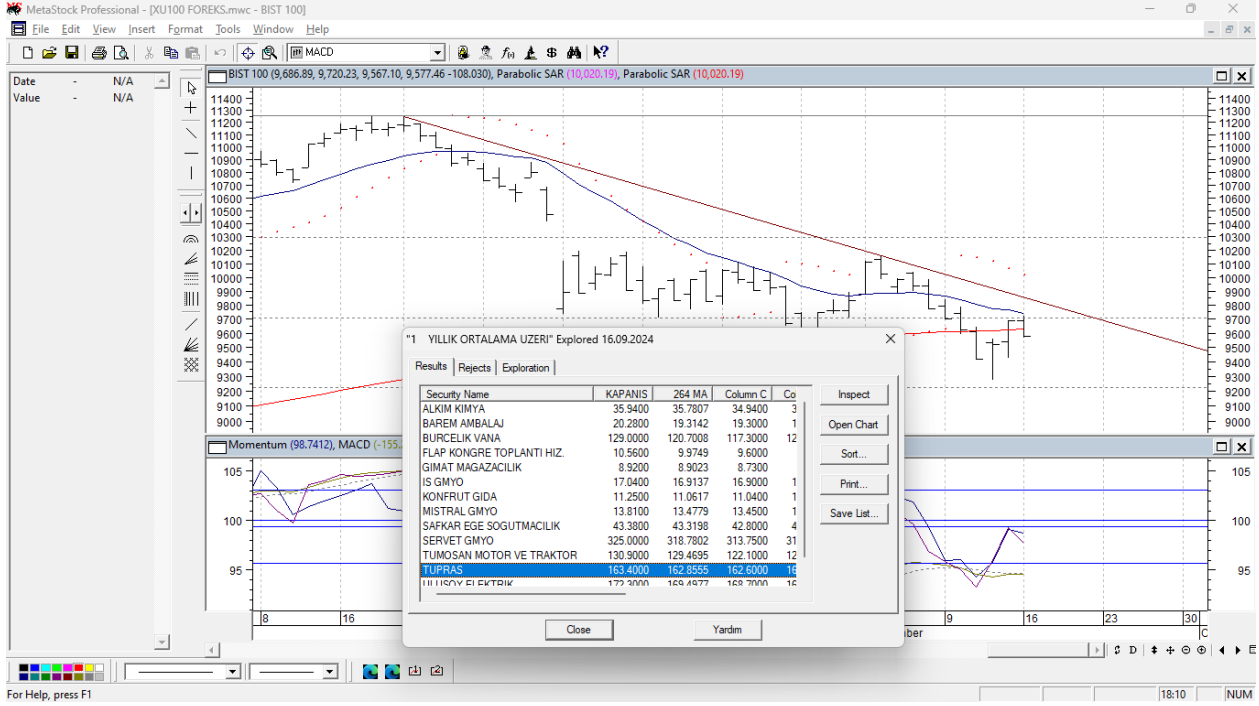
MetaStock Professional - [XU100 FOREKS.mwc - BIST 100]

File Edit View Insert Format Tools Window Help

MACD

Date - N/A
Value - N/A

BIST 100 (9,686.89, 9,720.23, 9,567.10, 9,577.46 -108.030), Parabolic SAR (10,020.19), Parabolic SAR (10,020.19)

11400
11300
11200
11100
11000
10900
10800
10700
10600
10500
10400
10300
10200
10100
10000
9900
9800
9700
9600
9500
9400
9300
9200
9100
9000

Momentum (98.7412), MACD (-155.

105
100
95

8 16 9 16 23 30

"1 YILLIK ORTALAMA UZERI" Explored 16.09.2024

Results | Rejects | Exploration

| Security Name | KAPANIS | 264 MA | Column C | Co |
|---|---|---|---|---|
| ALKIM KIMYA | 35.9400 | 35.7807 | 34.9400 | 3 |
| BAREM AMBALAJ | 20.2800 | 19.3142 | 19.3000 | 1 |
| BURCELIK VANA | 129.0000 | 120.7008 | 117.3000 | 12 |
| FLAP KONGRE TOPLANTI HIZ. | 10.5600 | 9.9749 | 9.6000 | |
| GIMAT MAGAZACILIK | 8.9200 | 8.9023 | 8.7300 | |
| IS GMYO | 17.0400 | 16.9137 | 16.9000 | 1 |
| KONFRUT GIDA | 11.2500 | 11.0617 | 11.0400 | 1 |
| MISTRAL GMYO | 13.8100 | 13.4779 | 13.4500 | 1 |
| SAFKAR EGE SOGUTMACILIK | 43.3800 | 43.3198 | 42.8000 | 4 |
| SERVET GMYO | 325.0000 | 318.7802 | 313.7500 | 31 |
| TUMOSAN MOTOR VE TRAKTOR | 130.9000 | 129.4695 | 122.1000 | 12 |
| TUPRAS | 163.4000 | 162.8555 | 162.6000 | 16 |
| ULUSOY ELEKTRIK | 172.3000 | 169.4977 | 168.7000 | 16 |

Inspect
Open Chart
Sort...
Print...
Save List...

Close
Yardım

ber

For Help, press F1
18:10
NUM